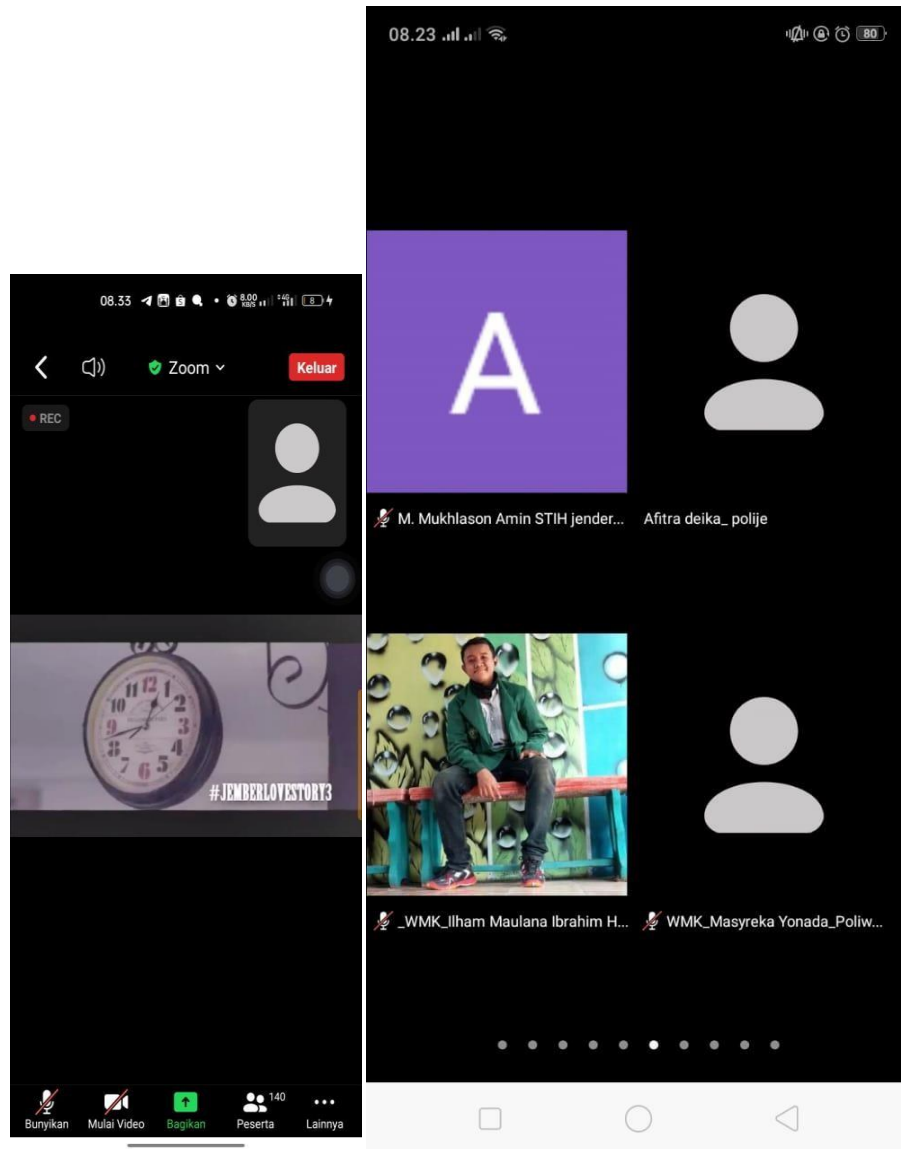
08.33

Zoom

Keluar

REC

#JEMBERLOVESTORY3

Bunyikan

Mulai Video

Bagikan

140

Peserta

Lainnya

08.23

80

A

M. Mukhlason Amin STIH jender...

Afitra deika_ polije

_WMK_Ilham Maulana Ibrahim H...

WMK_Masyreka Yonada_Poliw...